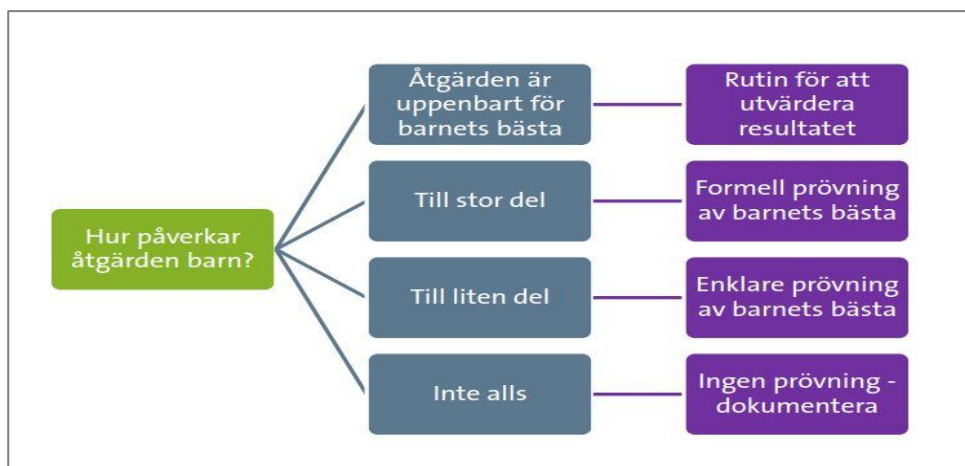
Hur påverkar åtgärden barn?

Åtgärden är uppenbart för barnets bästa

Rutin för att utvärdera resultatet

Till stor del

Formell prövning av barnets bästa

Till liten del

Enklare prövning av barnets bästa

Inte alls

Ingen prövning - dokumentera